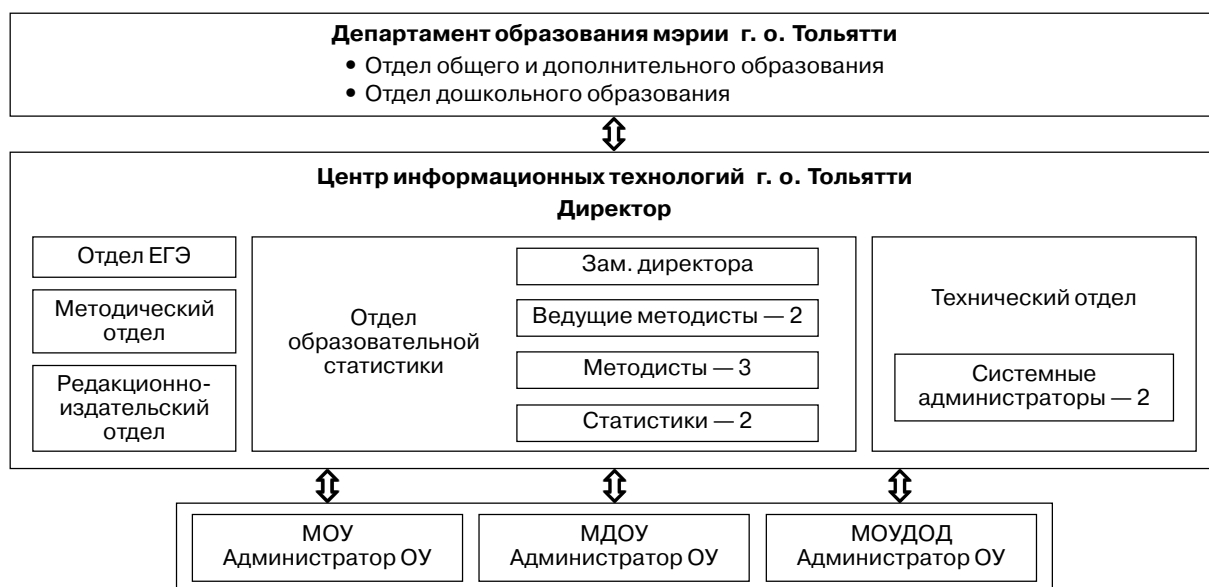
**Департамент образования мэрии г. о. Тольятти**
• Отдел общего и дополнительного образования
• Отдел дошкольного образования

**Центр информационных технологий г. о. Тольятти**
**Директор**

Отдел ЕГЭ

Методический отдел

Редакционно-издательский отдел

Отдел образовательной статистики

Зам. директора

Ведущие методисты — 2

Методисты — 3

Статистики — 2

Технический отдел

Системные администраторы — 2

МОУ
Администратор ОУ

МДОУ
Администратор ОУ

МОУДОД
Администратор ОУ